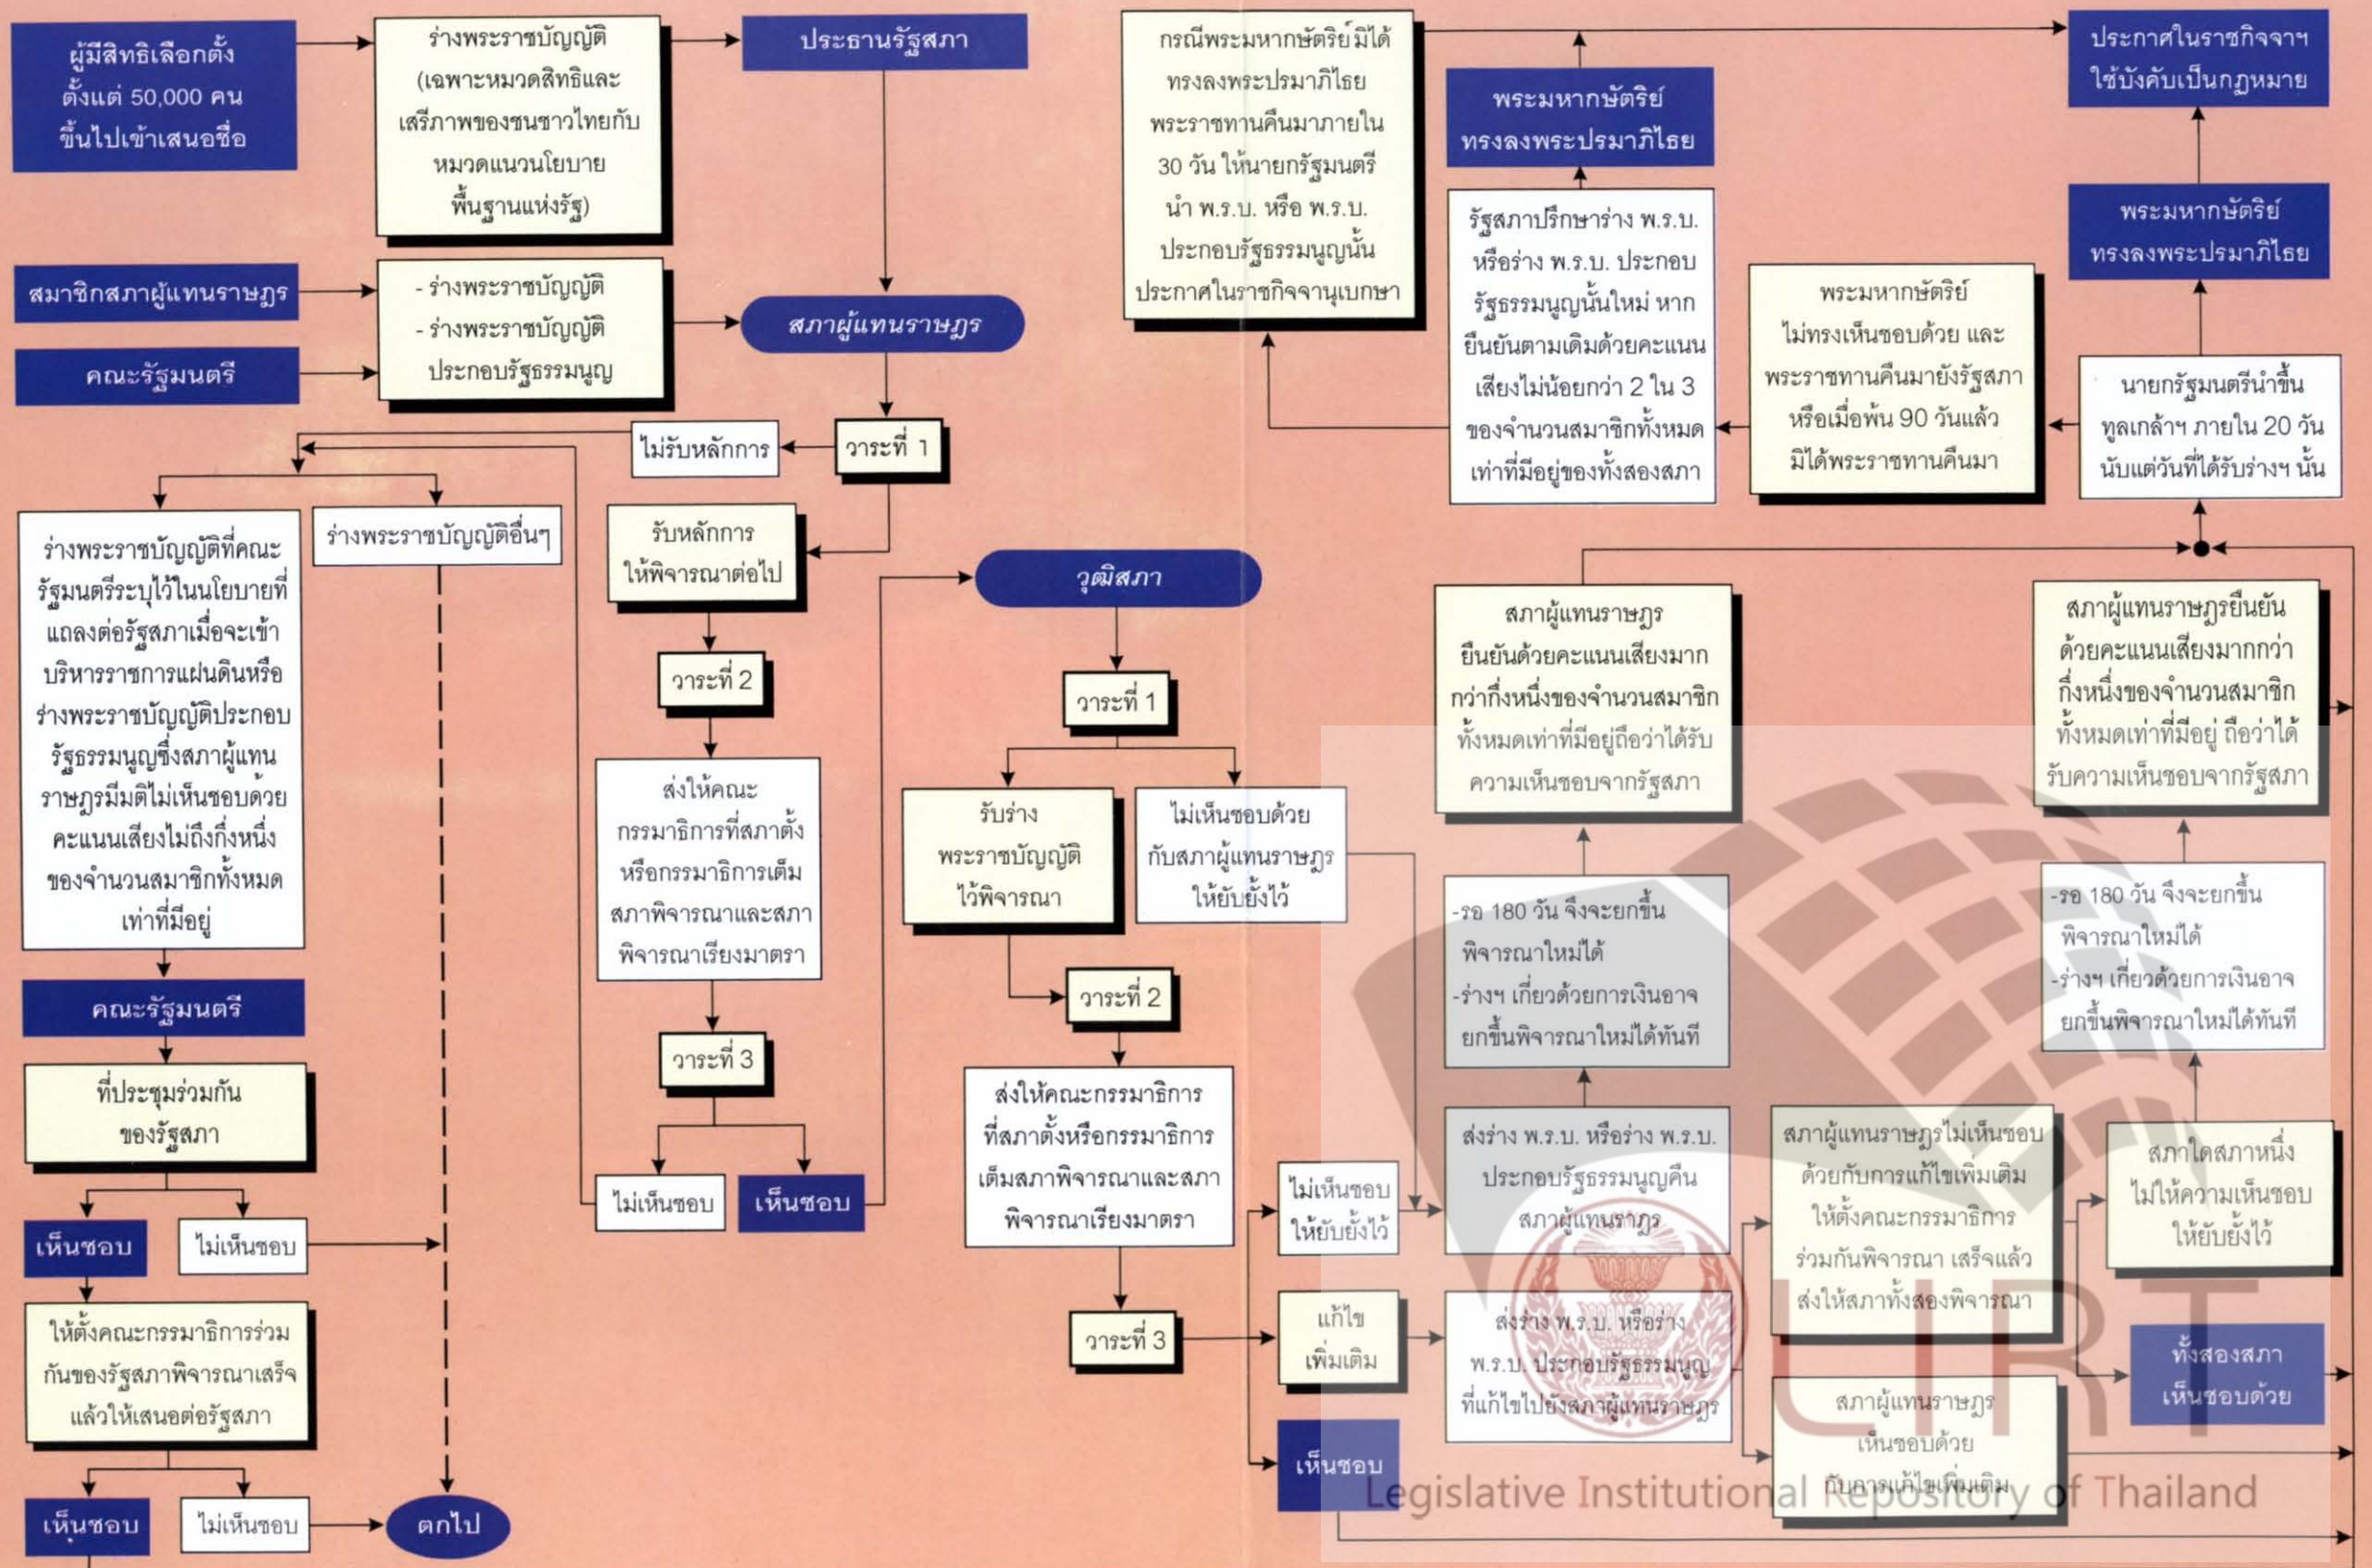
ผู้มีสิทธิเลือกตั้ง ตั้งแต่ 50,000 คน ขึ้นไปเข้าเสนอชื่อ

ร่างพระราชบัญญัติ (เฉพาะหมวดสิทธิและเสรีภาพของชนชาวไทยกับหมวดแนวนโยบายพื้นฐานแห่งรัฐ)

ประธานรัฐสภา

สมาชิกสภาผู้แทนราษฎร

คณะรัฐมนตรี

- ร่างพระราชบัญญัติ
- ร่างพระราชบัญญัติประกอบรัฐธรรมนูญ

สภาผู้แทนราษฎร

วาระที่ 1

ไม่รับหลักการ

รับหลักการให้พิจารณาต่อไป

ร่างพระราชบัญญัติที่คณะรัฐมนตรีระบุไว้ในนโยบายที่แถลงต่อรัฐสภาเมื่อจะเข้าบริหารราชการแผ่นดินหรือร่างพระราชบัญญัติประกอบรัฐธรรมนูญซึ่งสภาผู้แทนราษฎรมีมติไม่เห็นชอบด้วยคะแนนเสียงไม่ถึงกึ่งหนึ่งของจำนวนสมาชิกทั้งหมดเท่าที่มีอยู่

ร่างพระราชบัญญัติอื่นๆ

คณะรัฐมนตรี

ที่ประชุมร่วมกันของรัฐสภา

เห็นชอบ

ไม่เห็นชอบ

ให้ตั้งคณะกรรมาธิการร่วมกันของรัฐสภาพิจารณาเสร็จแล้วให้เสนอต่อรัฐสภา

เห็นชอบ

ไม่เห็นชอบ

ตกไป

วาระที่ 2

ส่งให้คณะกรรมาธิการที่สภาตั้งหรือกรรมาธิการเต็มสภาพิจารณาและสภาพิจารณาเรียงมาตรา

วาระที่ 3

ไม่เห็นชอบ

เห็นชอบ

วุฒิสภา

วาระที่ 1

รับร่างพระราชบัญญัติไว้พิจารณา

ไม่เห็นชอบด้วยกับสภาผู้แทนราษฎรให้ยับยั้งไว้

วาระที่ 2

ส่งให้คณะกรรมาธิการที่สภาตั้งหรือกรรมาธิการเต็มสภาพิจารณาและสภาพิจารณาเรียงมาตรา

วาระที่ 3

ไม่เห็นชอบให้ยับยั้งไว้

แก้ไขเพิ่มเติม

เห็นชอบ

กรณีพระมหากษัตริย์มิได้ทรงลงพระปรมาภิไธยพระราชทานคืนมาภายใน 30 วัน ให้นายกรัฐมนตรีนำ พ.ร.บ. หรือ พ.ร.บ. ประกอบรัฐธรรมนูญนั้นประกาศในราชกิจจานุเบกษา

พระมหากษัตริย์ทรงลงพระปรมาภิไธย

รัฐสภาปรึกษาร่าง พ.ร.บ. หรือร่าง พ.ร.บ. ประกอบรัฐธรรมนูญนั้นใหม่ หากยืนยันตามเดิมด้วยคะแนนเสียงไม่น้อยกว่า 2 ใน 3 ของจำนวนสมาชิกทั้งหมดเท่าที่มีอยู่ของทั้งสองสภา

พระมหากษัตริย์ไม่ทรงเห็นชอบด้วย และพระราชทานคืนมายังรัฐสภา หรือเมื่อพ้น 90 วันแล้วมิได้พระราชทานคืนมา

ประกาศในราชกิจจาฯ ใช้บังคับเป็นกฎหมาย

พระมหากษัตริย์ทรงลงพระปรมาภิไธย

นายกรัฐมนตรีนำขึ้นทูลเกล้าฯ ภายใน 20 วัน นับแต่วันที่ได้รับร่างฯ นั้น

สภาผู้แทนราษฎรยืนยันด้วยคะแนนเสียงมากกว่ากึ่งหนึ่งของจำนวนสมาชิกทั้งหมดเท่าที่มีอยู่ถือว่าได้รับความเห็นชอบจากรัฐสภา

สภาผู้แทนราษฎรยืนยันด้วยคะแนนเสียงมากกว่ากึ่งหนึ่งของจำนวนสมาชิกทั้งหมดเท่าที่มีอยู่ ถือว่าได้รับความเห็นชอบจากรัฐสภา

-รอ 180 วัน จึงจะยกขึ้นพิจารณาใหม่ได้
-ร่างฯ เกี่ยวด้วยการเงินอาจยกขึ้นพิจารณาใหม่ได้ทันที

-รอ 180 วัน จึงจะยกขึ้นพิจารณาใหม่ได้
-ร่างฯ เกี่ยวด้วยการเงินอาจยกขึ้นพิจารณาใหม่ได้ทันที

ส่งร่าง พ.ร.บ. หรือร่าง พ.ร.บ. ประกอบรัฐธรรมนูญคืนสภาผู้แทนราษฎร

สภาผู้แทนราษฎรไม่เห็นชอบด้วยกับการแก้ไขเพิ่มเติมให้ตั้งคณะกรรมาธิการร่วมกันพิจารณา เสร็จแล้วส่งให้สภาทั้งสองพิจารณา

สภาใดสภาหนึ่งไม่ให้ความเห็นชอบให้ยับยั้งไว้

ส่งร่าง พ.ร.บ. หรือร่าง พ.ร.บ. ประกอบรัฐธรรมนูญที่แก้ไขไปยังสภาผู้แทนราษฎร

ทั้งสองสภาเห็นชอบด้วย

สภาผู้แทนราษฎรเห็นชอบด้วยกับการแก้ไขเพิ่มเติม

LIRT
Legislative Institutional Repository of Thailand